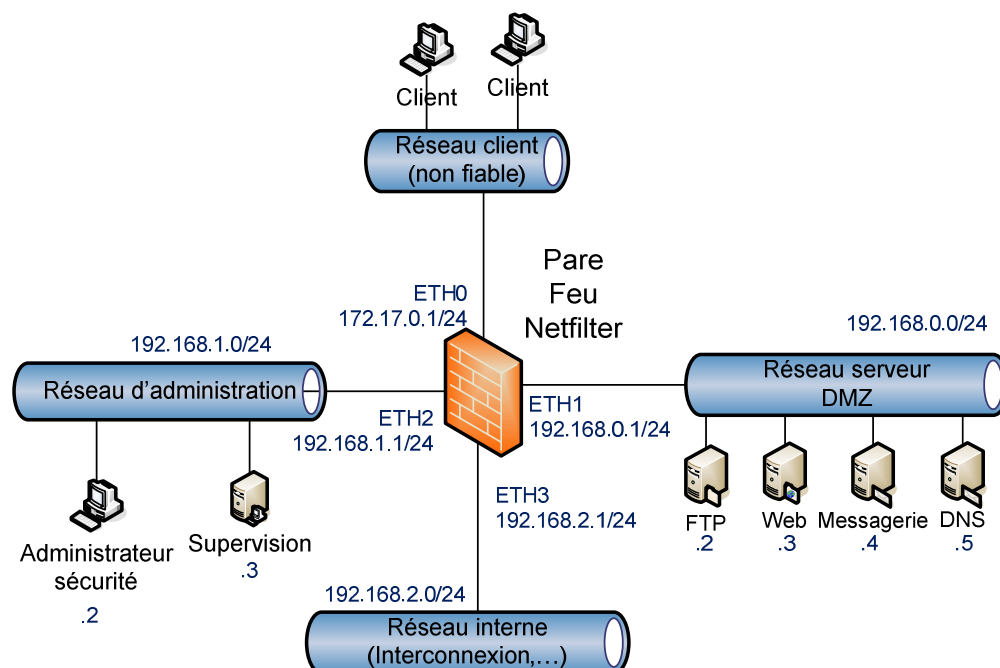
Client

Client

Réseau client
(non fiable)

Pare
Feu
Netfilter

ETH0
172.17.0.1/24

192.168.0.0/24

192.168.1.0/24

Réseau d’administration

Réseau serveur
DMZ

ETH2
192.168.1.1/24

ETH1
192.168.0.1/24

ETH3
192.168.2.1/24

Administrateur
sécurité
.2

Supervision
.3

FTP
.2

Web
.3

Messagerie
.4

DNS
.5

192.168.2.0/24

Réseau interne
(Interconnexion,…)